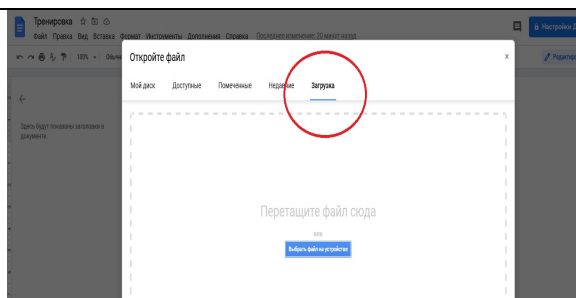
Тренировка
Файл Правка Вид Вставка Формат Инструменты Дополнения Справка Последнее изменение: 20 минут назад
Настройки Доступа
100%
Редактирование
Здесь будут показаны заголовки документа
Откройте файл
×
Мой диск Доступные Помеченные Недавние Загрузка
Перетащите файл сюда
или
Выбрать файл на устройстве